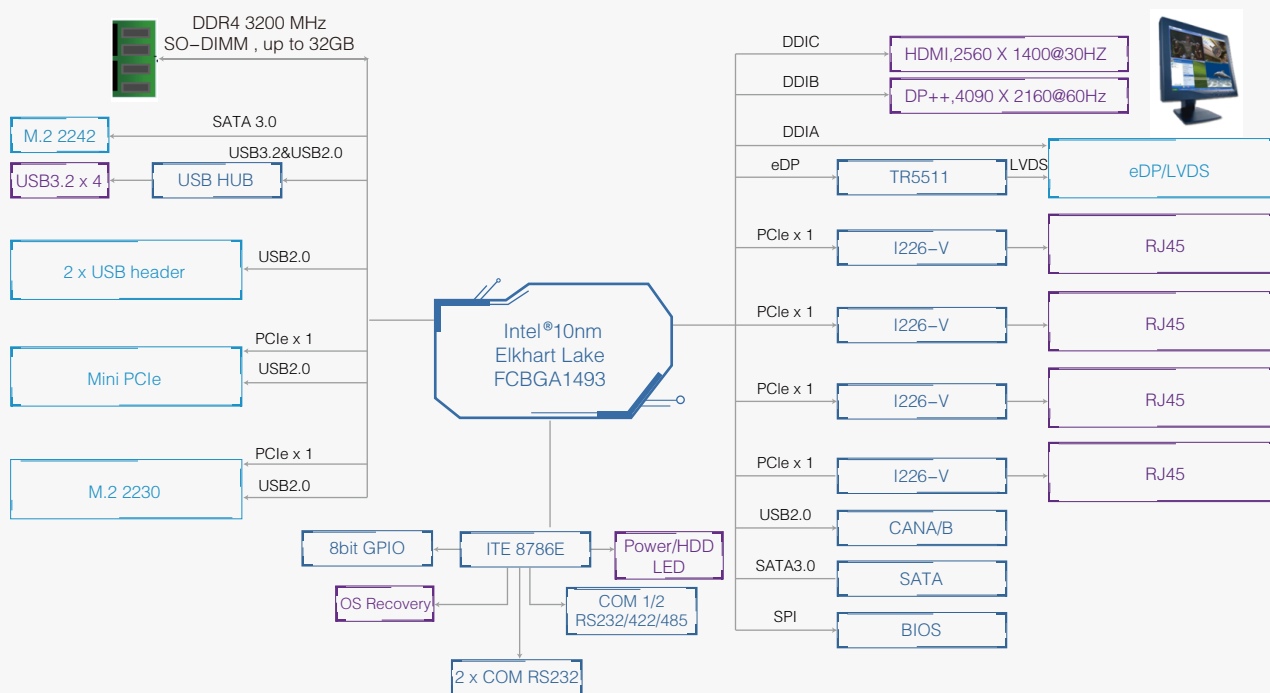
DDR4 3200 MHz
SO–DIMM , up to 32GB

M.2 2242
SATA 3.0

USB3.2&USB2.0
USB3.2 x 4
USB HUB

2 x USB header
USB2.0

PCIe x 1
Mini PCIe
USB2.0

PCIe x 1
M.2 2230
USB2.0

Intel®10nm
Elkhart Lake
FCBGA1493

8bit GPIO
ITE 8786E
Power/HDD LED
OS Recovery
COM 1/2
RS232/422/485
2 x COM RS232

DDIC
HDMI,2560 X 1400@30HZ
DDIB
DP++,4090 X 2160@60Hz
DDIA
eDP
TR5511
LVDS
eDP/LVDS
PCIe x 1
I226–V
RJ45
PCIe x 1
I226–V
RJ45
PCIe x 1
I226–V
RJ45
PCIe x 1
I226–V
RJ45
USB2.0
CANA/B
SATA3.0
SATA
SPI
BIOS